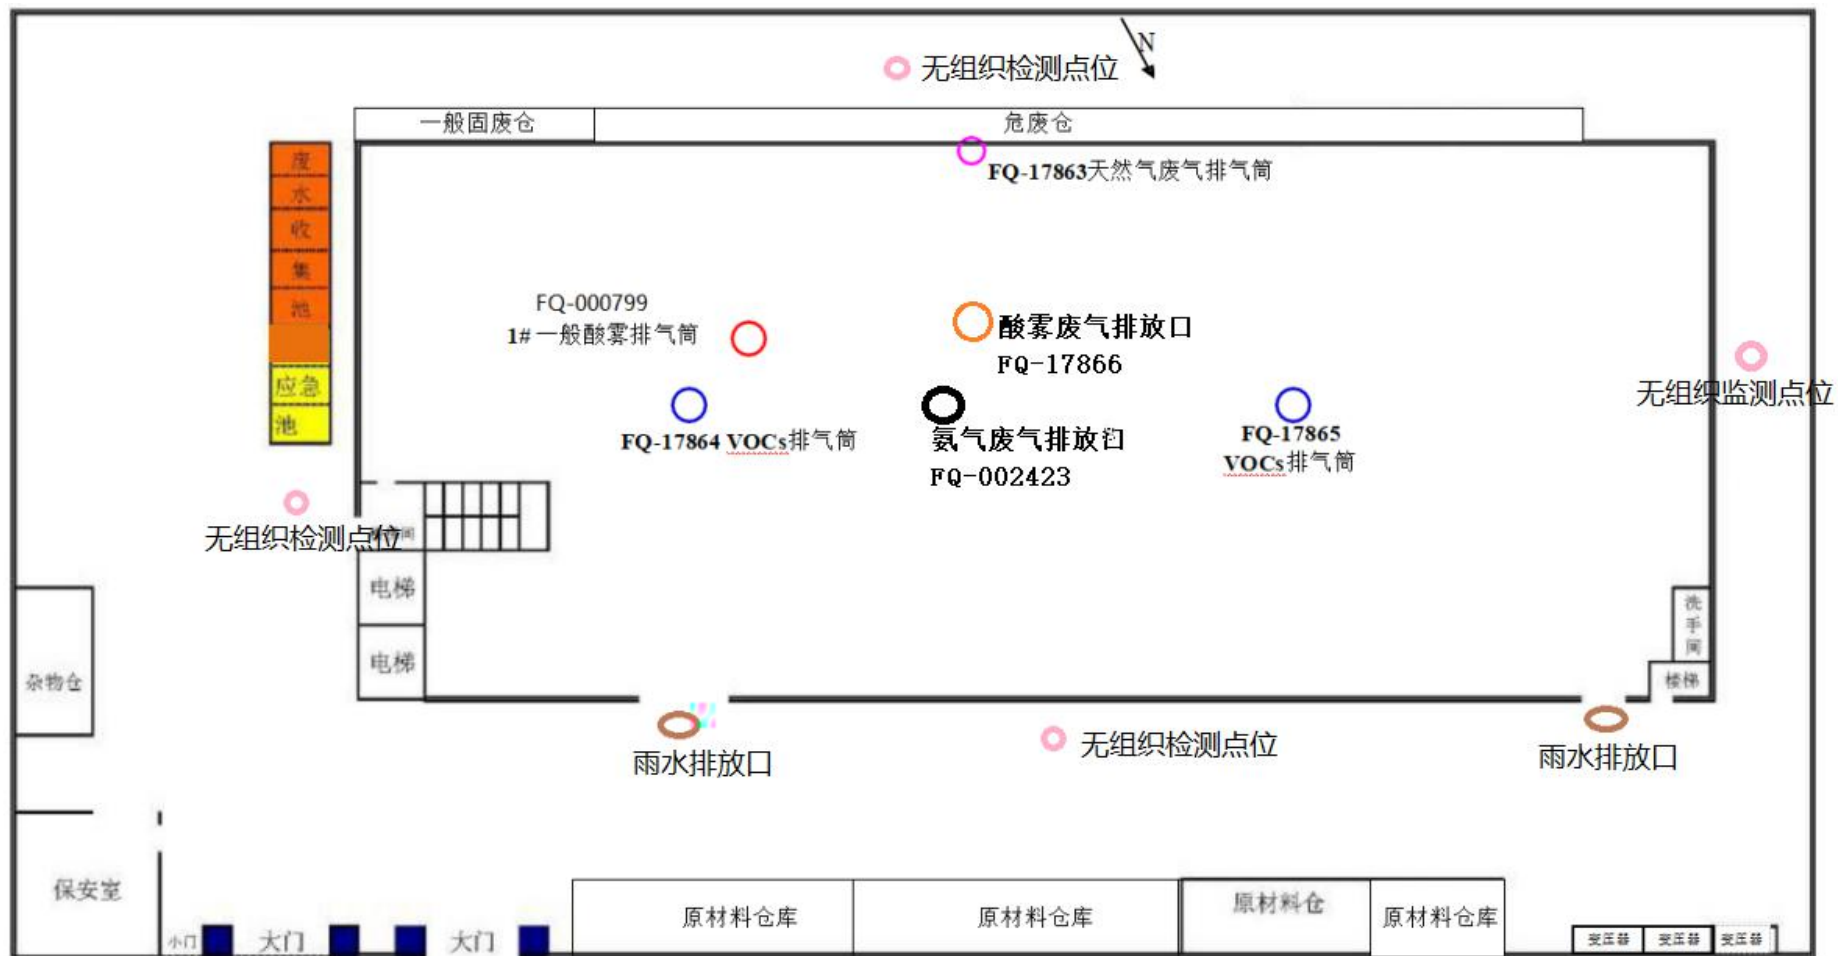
N

无组织检测点位

一般固废仓

危废仓

FQ-17863天然气废气排气筒

废水收集池

应急池

FQ-000799
1#一般酸雾排气筒

酸雾废气排放口
FQ-17866

无组织监测点位

FQ-17864 VOCs排气筒

氨气废气排放口
FQ-002423

FQ-17865
VOCs排气筒

无组织检测点位

电梯

电梯

杂物仓

洗手间

楼梯

雨水排放口

无组织检测点位

雨水排放口

保安室

小门

大门

大门

原材料仓库

原材料仓库

原材料仓

原材料仓库

变压器

变压器

变压器